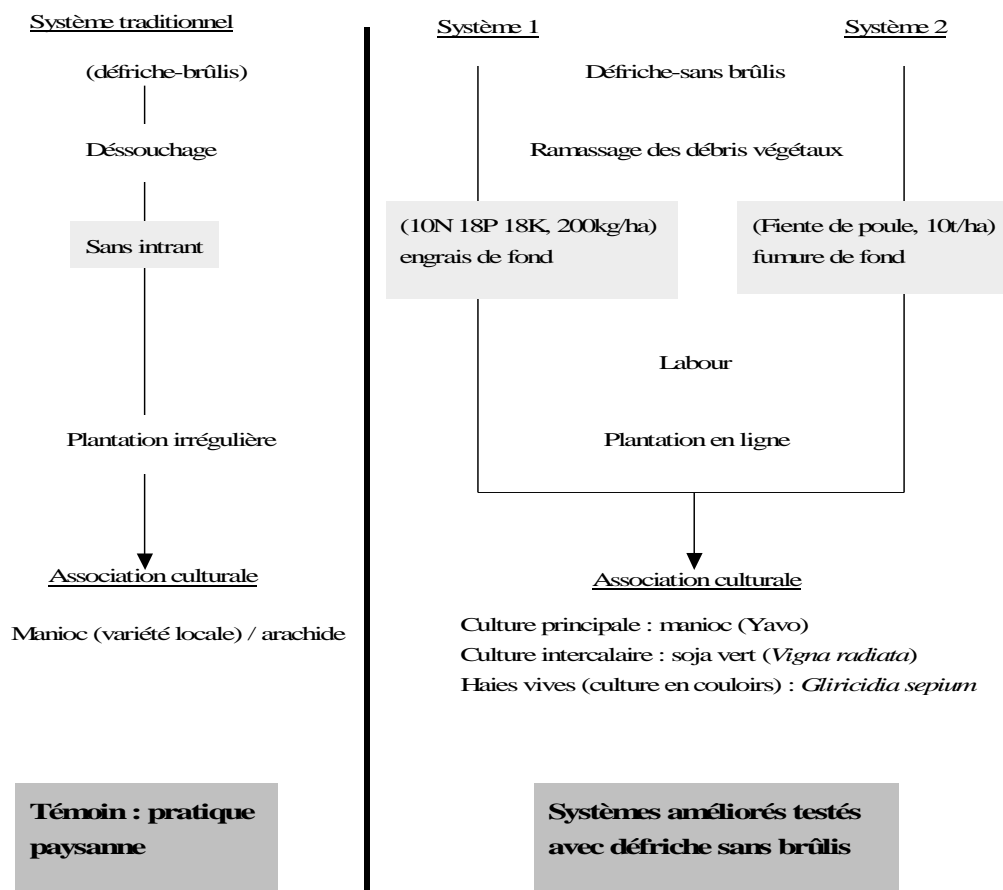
Système traditionnel

(défriche-brûlis)

Déssouchage

Sans intrant

Plantation irrégulière

Association culturale

Manioc (variété locale) / arachide

Témoin : pratique paysanne

Système 1

Système 2

Défriche-sans brûlis

Ramassage des débris végétaux

(10N 18P 18K, 200kg/ha) engrais de fond

(Fiente de poule, 10t/ha) fumure de fond

Labour

Plantation en ligne

Association culturale

Culture principale : manioc (Yavo)
Culture intercalaire : soja vert (Vigna radiata)
Haies vives (culture en couloirs) : Gliricidia sepium

Systèmes améliorés testés avec défriche sans brûlis